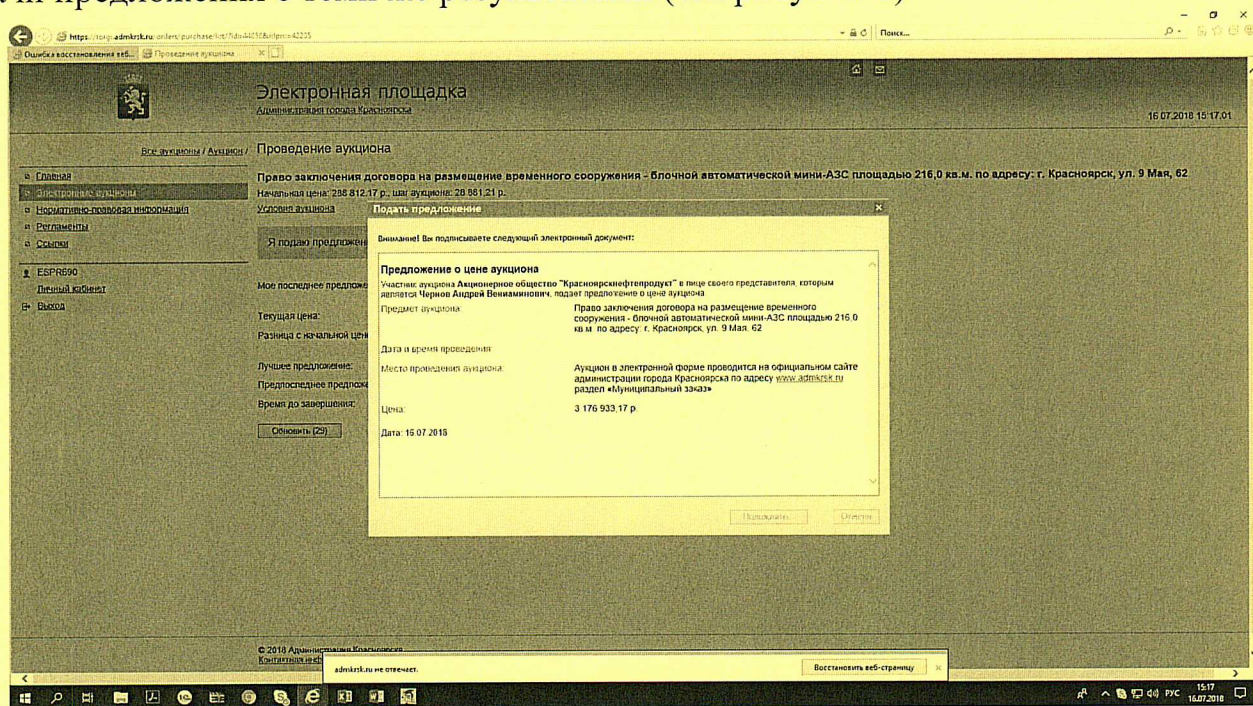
https://torgi.admkrsk.ru/orders/purchase/lot/?id=44058&idpro=42205
Поиск...
Ошибка восстановления веб...
Проведение аукциона

Электронная площадка
Администрация города Красноярска
16.07.2018 15:17:01

Все аукционы / Аукцион / Проведение аукциона

Главная
Электронные аукционы
Нормативно-правовая информация
Регламенты
Ссылки
ESPR690
Личный кабинет
Выход

Право заключения договора на размещение временного сооружения - блочной автоматической мини-АЗС площадью 216,0 кв.м. по адресу: г. Красноярск, ул. 9 Мая, 62
Начальная цена: 288 812,17 р., шаг аукциона: 28 881,21 р.
Условия аукциона

Я подаю предложен

Мое последнее предложе

Текущая цена:
Разница с начальной цен

Лучшее предложение:
Предпоследнее предложе
Время до завершения:

Обновить (29)

Подать предложение

Внимание! Вы подписываете следующий электронный документ:

Предложение о цене аукциона
Участник аукциона Акционерное общество "Красноярскнефтепродукт" в лице своего представителя, которым является Чернов Андрей Вениаминович, подает предложение о цене аукциона

| Предмет аукциона: | Право заключения договора на размещение временного сооружения - блочной автоматической мини-АЗС площадью 216,0 кв.м. по адресу: г. Красноярск, ул. 9 Мая, 62 |
|---|---|
| Дата и время проведения: | |
| Место проведения аукциона: | Аукцион в электронной форме проводится на официальном сайте администрации города Красноярска по адресу www.admkrsk.ru раздел «Муниципальный заказ» |
| Цена: | 3 176 933,17 р. |

Дата: 16.07.2018

Подписать
Отмена

© 2018 Администрация Красноярска
Контактная инф

admkrsk.ru не отвечает.
Восстановить веб-страницу

РУС 15:17 16.07.2018